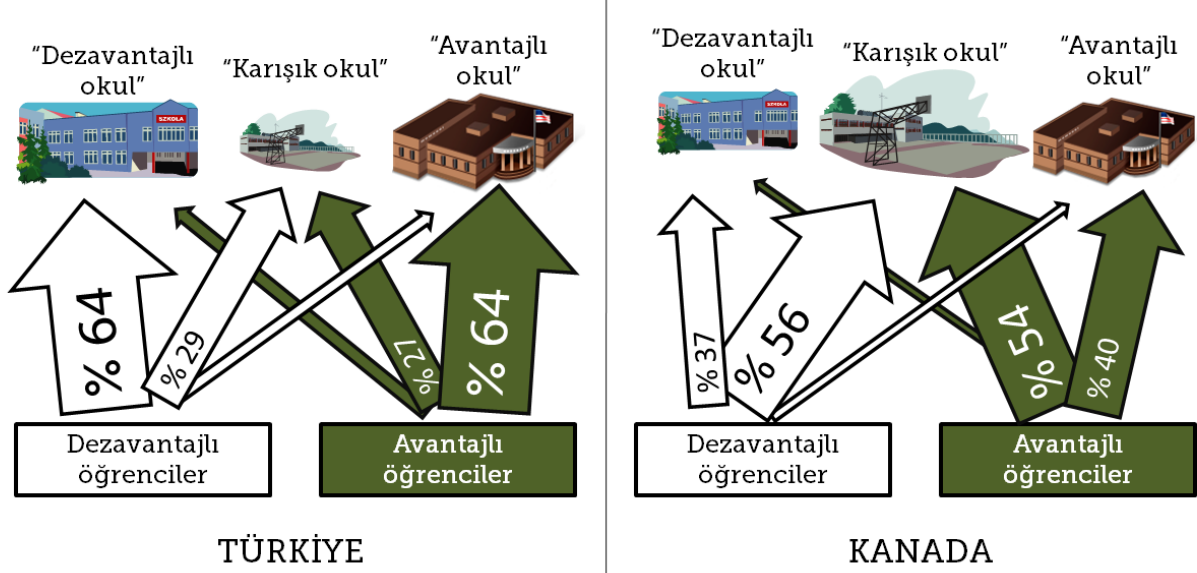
“Dezavantajlı okul”

“Karışık okul”

“Avantajlı okul”

SZKOLA

% 64

% 29

% 27

% 64

Dezavantajlı öğrenciler

Avantajlı öğrenciler

TÜRKİYE

“Dezavantajlı okul”

“Karışık okul”

“Avantajlı okul”

SZKOLA

% 37

% 56

% 54

% 40

Dezavantajlı öğrenciler

Avantajlı öğrenciler

KANADA